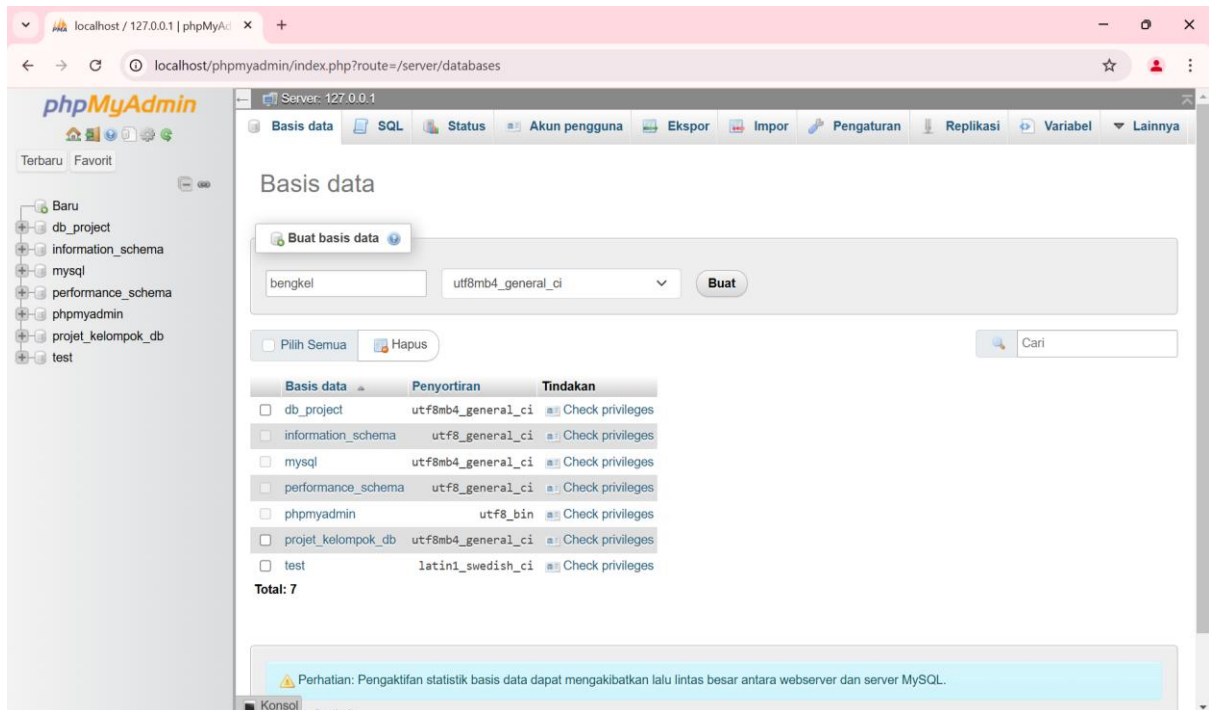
localhost / 127.0.0.1 | phpMyAd ×  +

localhost/phpmyadmin/index.php?route=/server/databases

phpMyAdmin

Terbaru Favorit

Baru
db_project
information_schema
mysql
performance_schema
phpmyadmin
projet_kelompok_db
test

Server: 127.0.0.1

Basis data | SQL | Status | Akun pengguna | Ekspor | Impor | Pengaturan | Replikasi | Variabel | Lainnya

Basis data

Buat basis data

bengkel | utf8mb4_general_ci | Buat

Pilih Semua | Hapus

Cari

| Basis data | Penyortiran | Tindakan |
|---|---|---|
| db_project | utf8mb4_general_ci | Check privileges |
| information_schema | utf8_general_ci | Check privileges |
| mysql | utf8mb4_general_ci | Check privileges |
| performance_schema | utf8_general_ci | Check privileges |
| phpmyadmin | utf8_bin | Check privileges |
| projet_kelompok_db | utf8mb4_general_ci | Check privileges |
| test | latin1_swedish_ci | Check privileges |

Total: 7

Perhatian: Pengaktifan statistik basis data dapat mengakibatkan lalu lintas besar antara webserver dan server MySQL.

Konsol